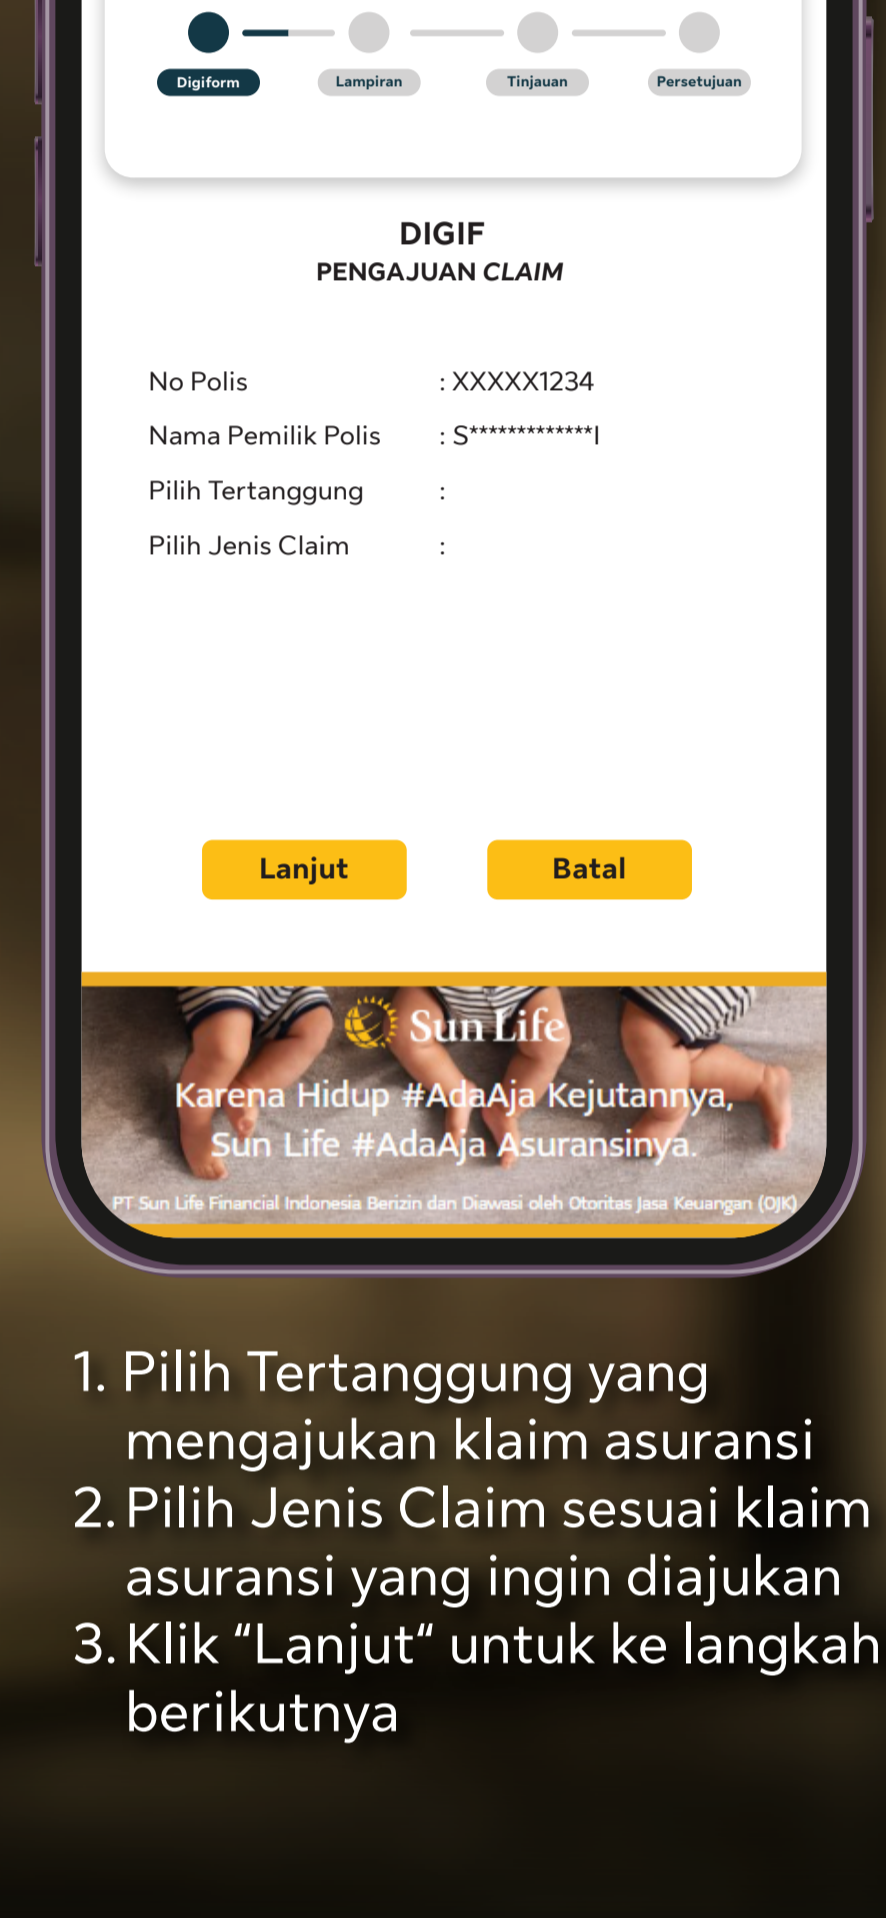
Digiform Lampiran Tinjauan Persetujuan

DIGIF
PENGAJUAN CLAIM

| No Polis | : XXXXX1234 |
|---|---|
| Nama Pemilik Polis | : S*************I |
| Pilih Tertanggung | : |
| Pilih Jenis Claim | : |

Lanjut Batal

Sun Life
Karena Hidup #AdaAja Kejutannya, Sun Life #AdaAja Asuransinya.
PT Sun Life Financial Indonesia Berizin dan Diawasi oleh Otoritas Jasa Keuangan (OJK)

1. Pilih Tertanggung yang mengajukan klaim asuransi
2. Pilih Jenis Claim sesuai klaim asuransi yang ingin diajukan
3. Klik "Lanjut" untuk ke langkah berikutnya